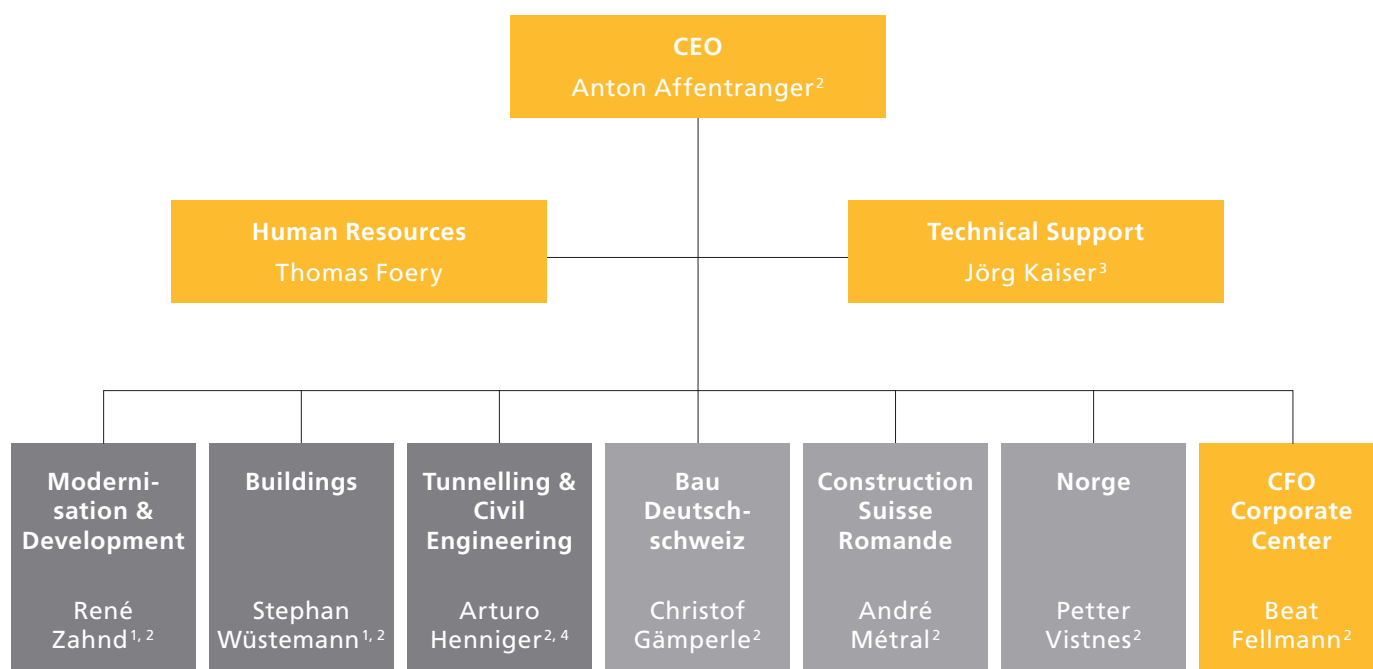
CEO
Anton Affentranger$^{2}$

Human Resources
Thomas Foery

Technical Support
Jörg Kaiser$^{3}$

Modernisation & Development
René Zahnd$^{1, 2}$

Buildings
Stephan Wüstemann$^{1, 2}$

Tunnelling & Civil Engineering
Arturo Henniger$^{2, 4}$

Bau Deutschschweiz
Christof Gämperle$^{2}$

Construction Suisse Romande
André Métral$^{2}$

Norge
Petter Vistnes$^{2}$

CFO Corporate Center
Beat Fellmann$^{2}$